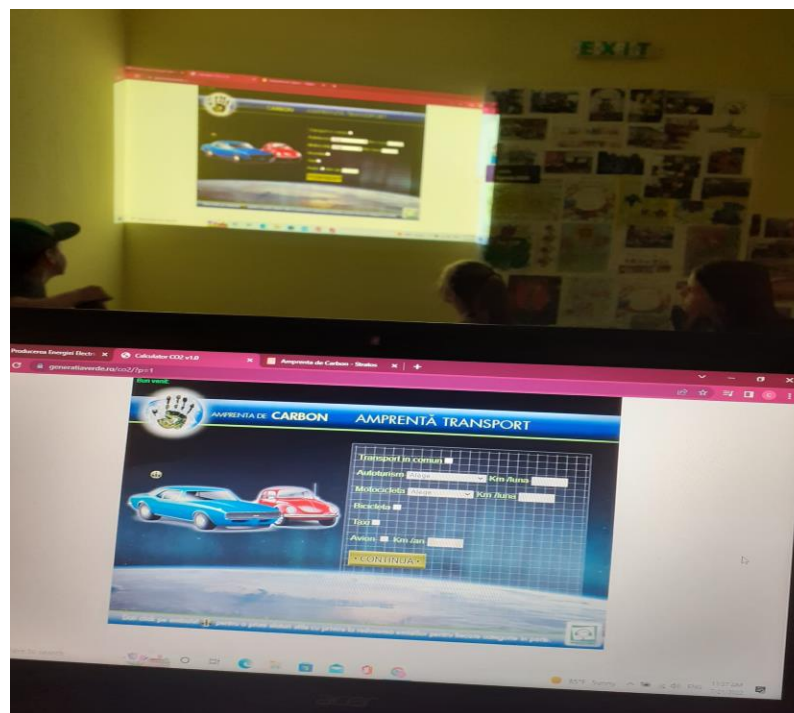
EXIT

Producerea Energiei Electr ×
Calculator CO2 v1.0 ×
Amprenta de Carbon - Stralos ×
+
generatiaverde.ro/co2/?p=1

Bun venit

AMPRENTA DE CARBON
AMPRENTĂ TRANSPORT

Transport in comun
Autoturism Alege Km /luna
Motocicleta Alege Km /luna
Bicicleta
Taxi
Avion Km /an
CONTINUA

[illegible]